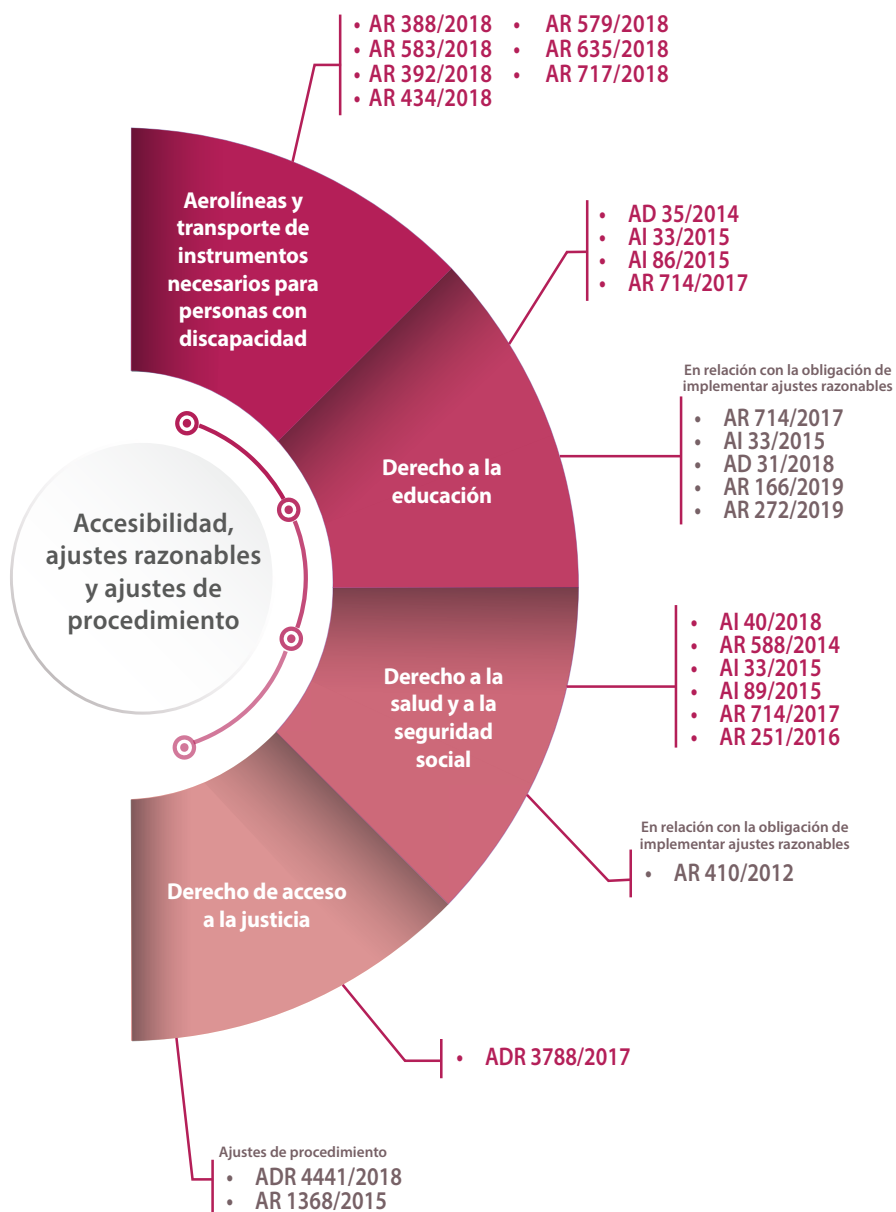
• AR 388/2018
• AR 583/2018
• AR 392/2018
• AR 434/2018
• AR 579/2018
• AR 635/2018
• AR 717/2018

Aerolíneas y transporte de instrumentos necesarios para personas con discapacidad

• AD 35/2014
• AI 33/2015
• AI 86/2015
• AR 714/2017

En relación con la obligación de implementar ajustes razonables
• AR 714/2017
• AI 33/2015
• AD 31/2018
• AR 166/2019
• AR 272/2019

Derecho a la educación

Accesibilidad, ajustes razonables y ajustes de procedimiento

Derecho a la salud y a la seguridad social

• AI 40/2018
• AR 588/2014
• AI 33/2015
• AI 89/2015
• AR 714/2017
• AR 251/2016

En relación con la obligación de implementar ajustes razonables
• AR 410/2012

Derecho de acceso a la justicia

• ADR 3788/2017

Ajustes de procedimiento
• ADR 4441/2018
• AR 1368/2015